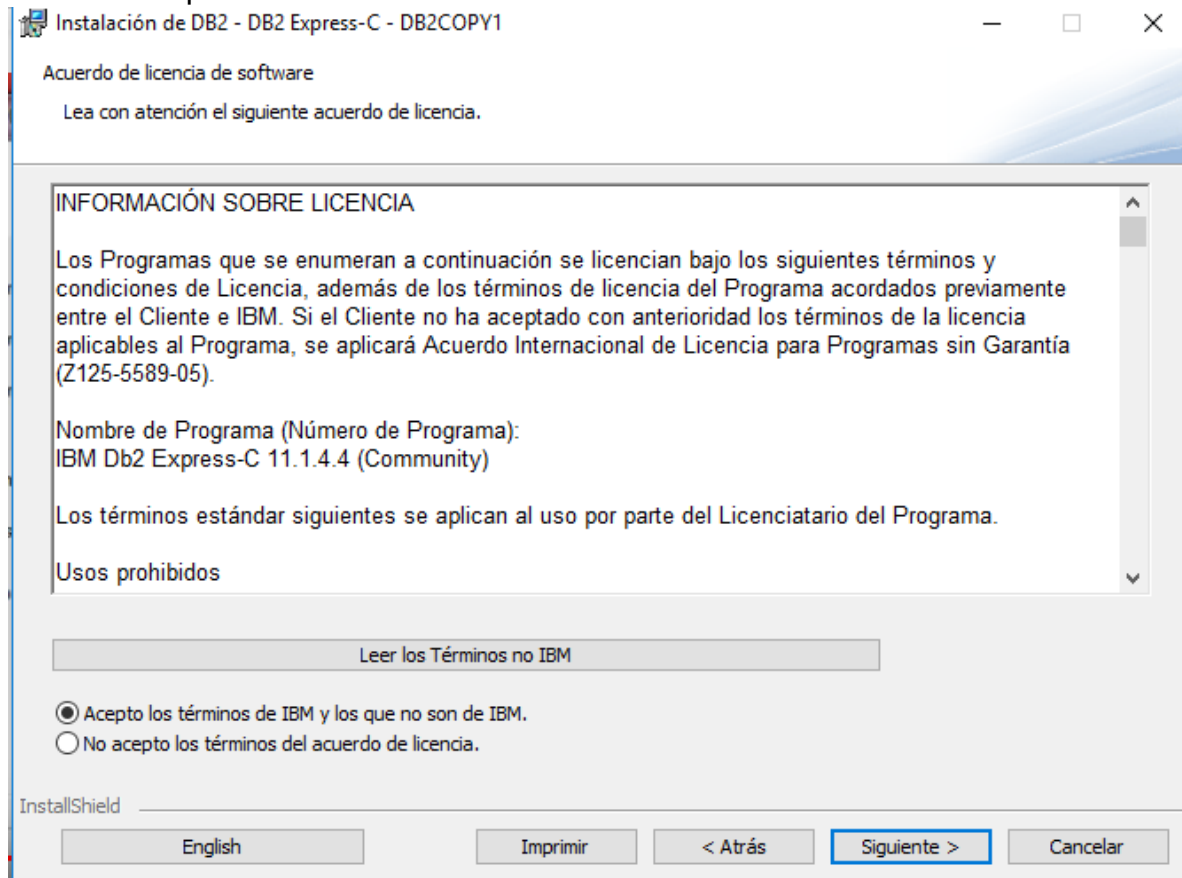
Instalación de DB2 - DB2 Express-C - DB2COPY1

Acuerdo de licencia de software

Lea con atención el siguiente acuerdo de licencia.

INFORMACIÓN SOBRE LICENCIA

Los Programas que se enumeran a continuación se licencian bajo los siguientes términos y condiciones de Licencia, además de los términos de licencia del Programa acordados previamente entre el Cliente e IBM. Si el Cliente no ha aceptado con anterioridad los términos de la licencia aplicables al Programa, se aplicará Acuerdo Internacional de Licencia para Programas sin Garantía (Z125-5589-05).

Nombre de Programa (Número de Programa):
IBM Db2 Express-C 11.1.4.4 (Community)

Los términos estándar siguientes se aplican al uso por parte del Licenciatario del Programa.

Usos prohibidos

Leer los Términos no IBM

Acepto los términos de IBM y los que no son de IBM.
No acepto los términos del acuerdo de licencia.

InstallShield

English
Imprimir
< Atrás
Siguiente >
Cancelar